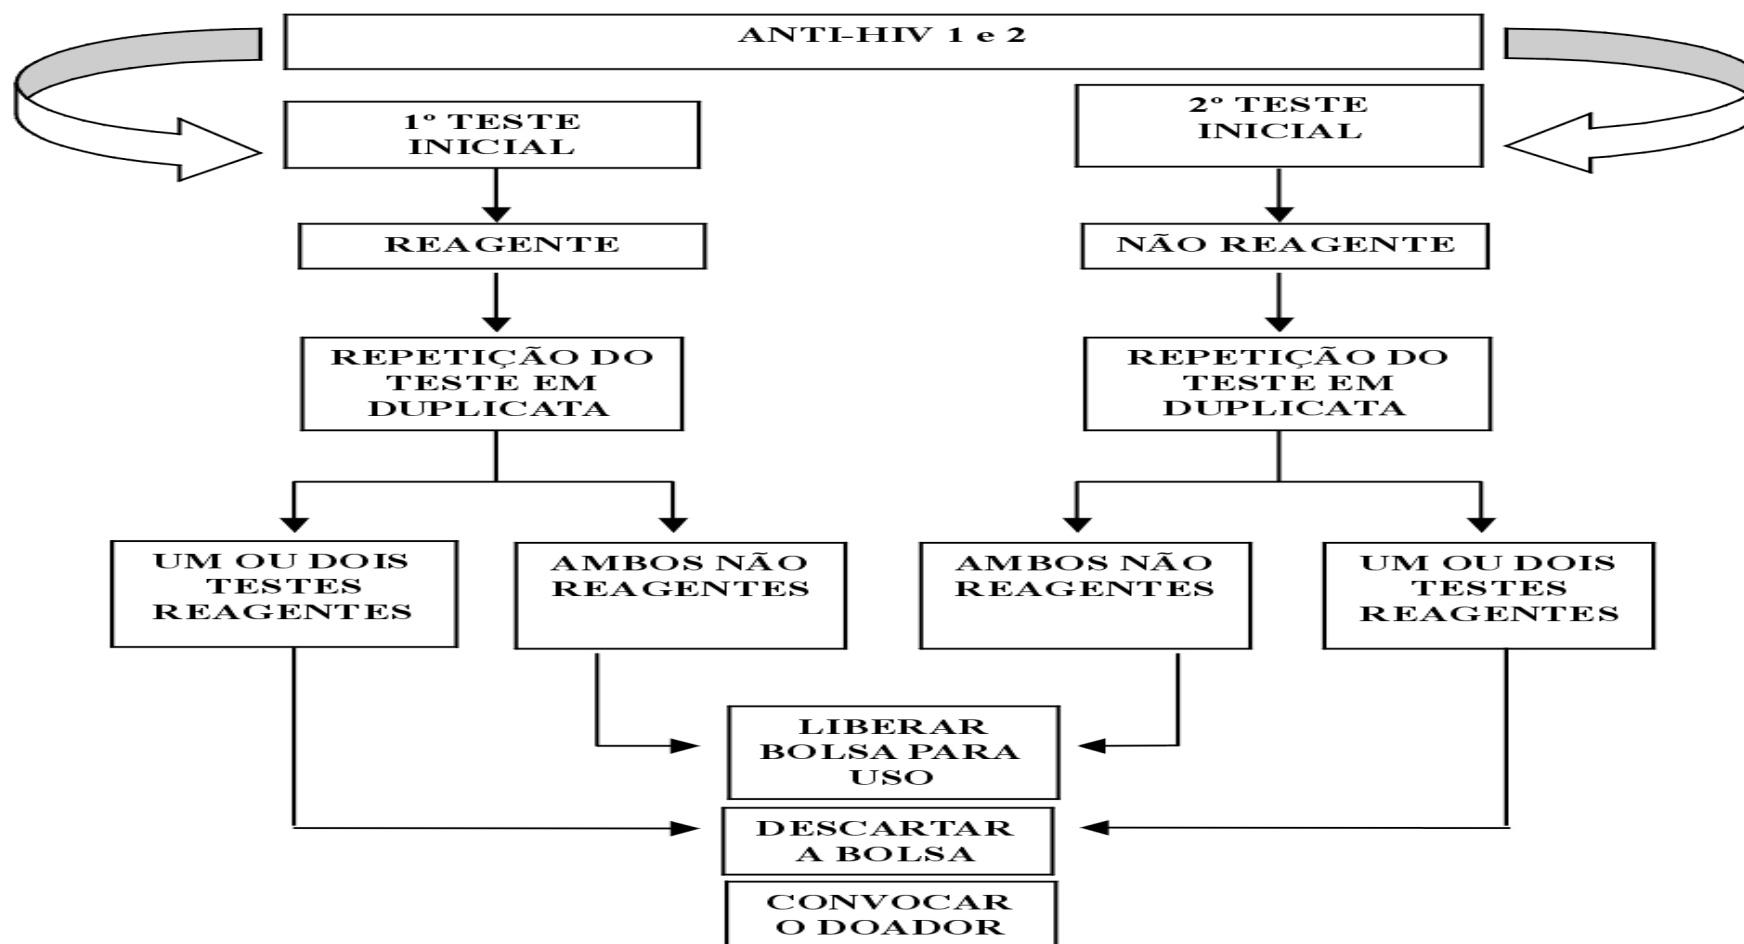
ANTI-HIV 1 e 2

1º TESTE INICIAL

2º TESTE INICIAL

REAGENTE

NÃO REAGENTE

REPETIÇÃO DO TESTE EM DUPLICATA

REPETIÇÃO DO TESTE EM DUPLICATA

UM OU DOIS TESTES REAGENTES

AMBOS NÃO REAGENTES

AMBOS NÃO REAGENTES

UM OU DOIS TESTES REAGENTES

LIBERAR BOLSA PARA USO

DESCARTAR A BOLSA

CONVOCAR O DOADOR